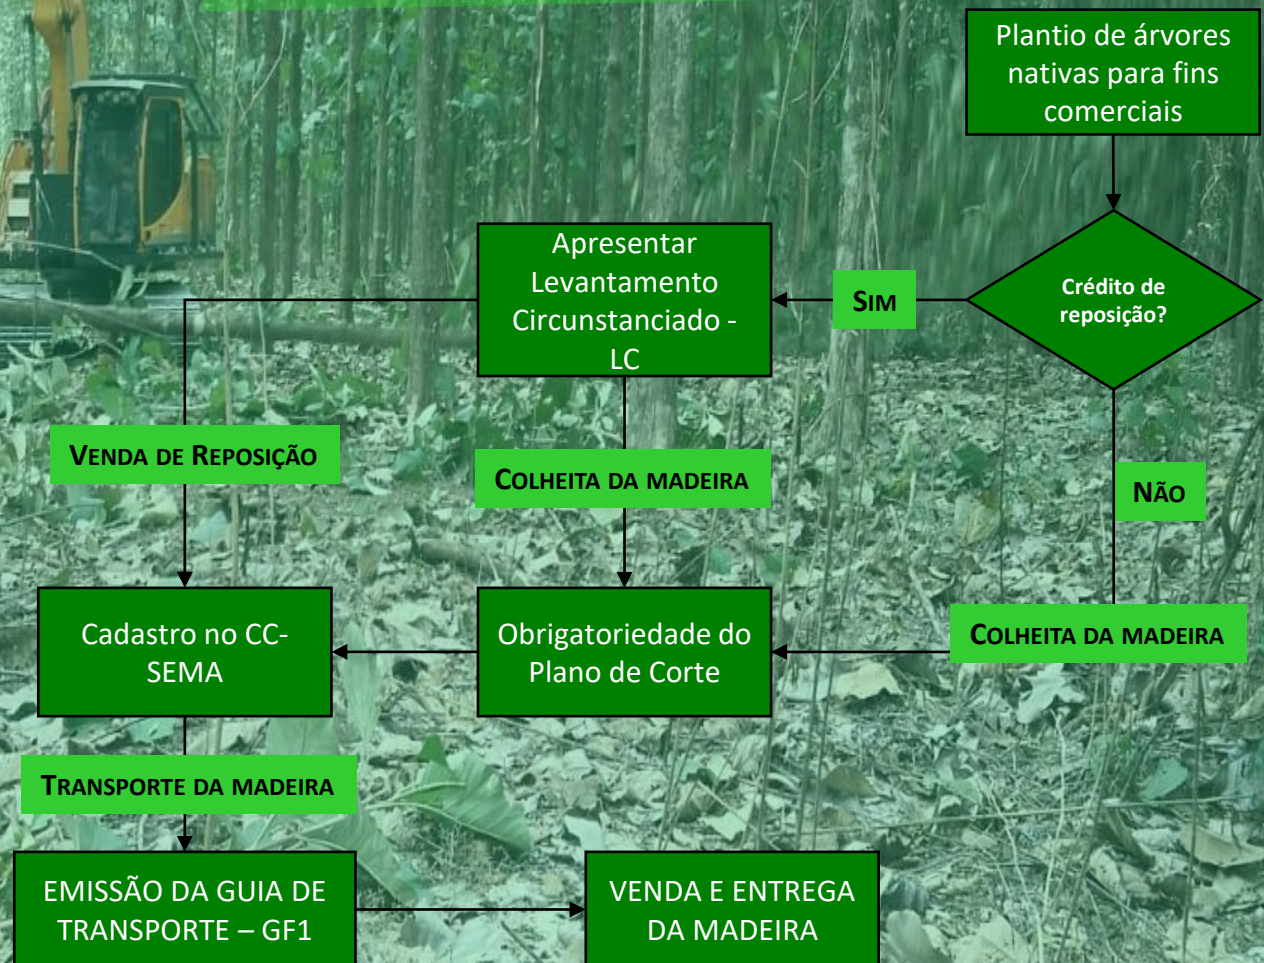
Plantio de árvores nativas para fins comerciais

Crédito de reposição?

Sim

Apresentar Levantamento Circunstanciado - LC

Venda de Reposição

Colheita da madeira

Não

Colheita da madeira

Cadastro no CC-SEMA

Obrigatoriedade do Plano de Corte

Transporte da madeira

EMISSÃO DA GUIA DE TRANSPORTE – GF1

VENDA E ENTREGA DA MADEIRA